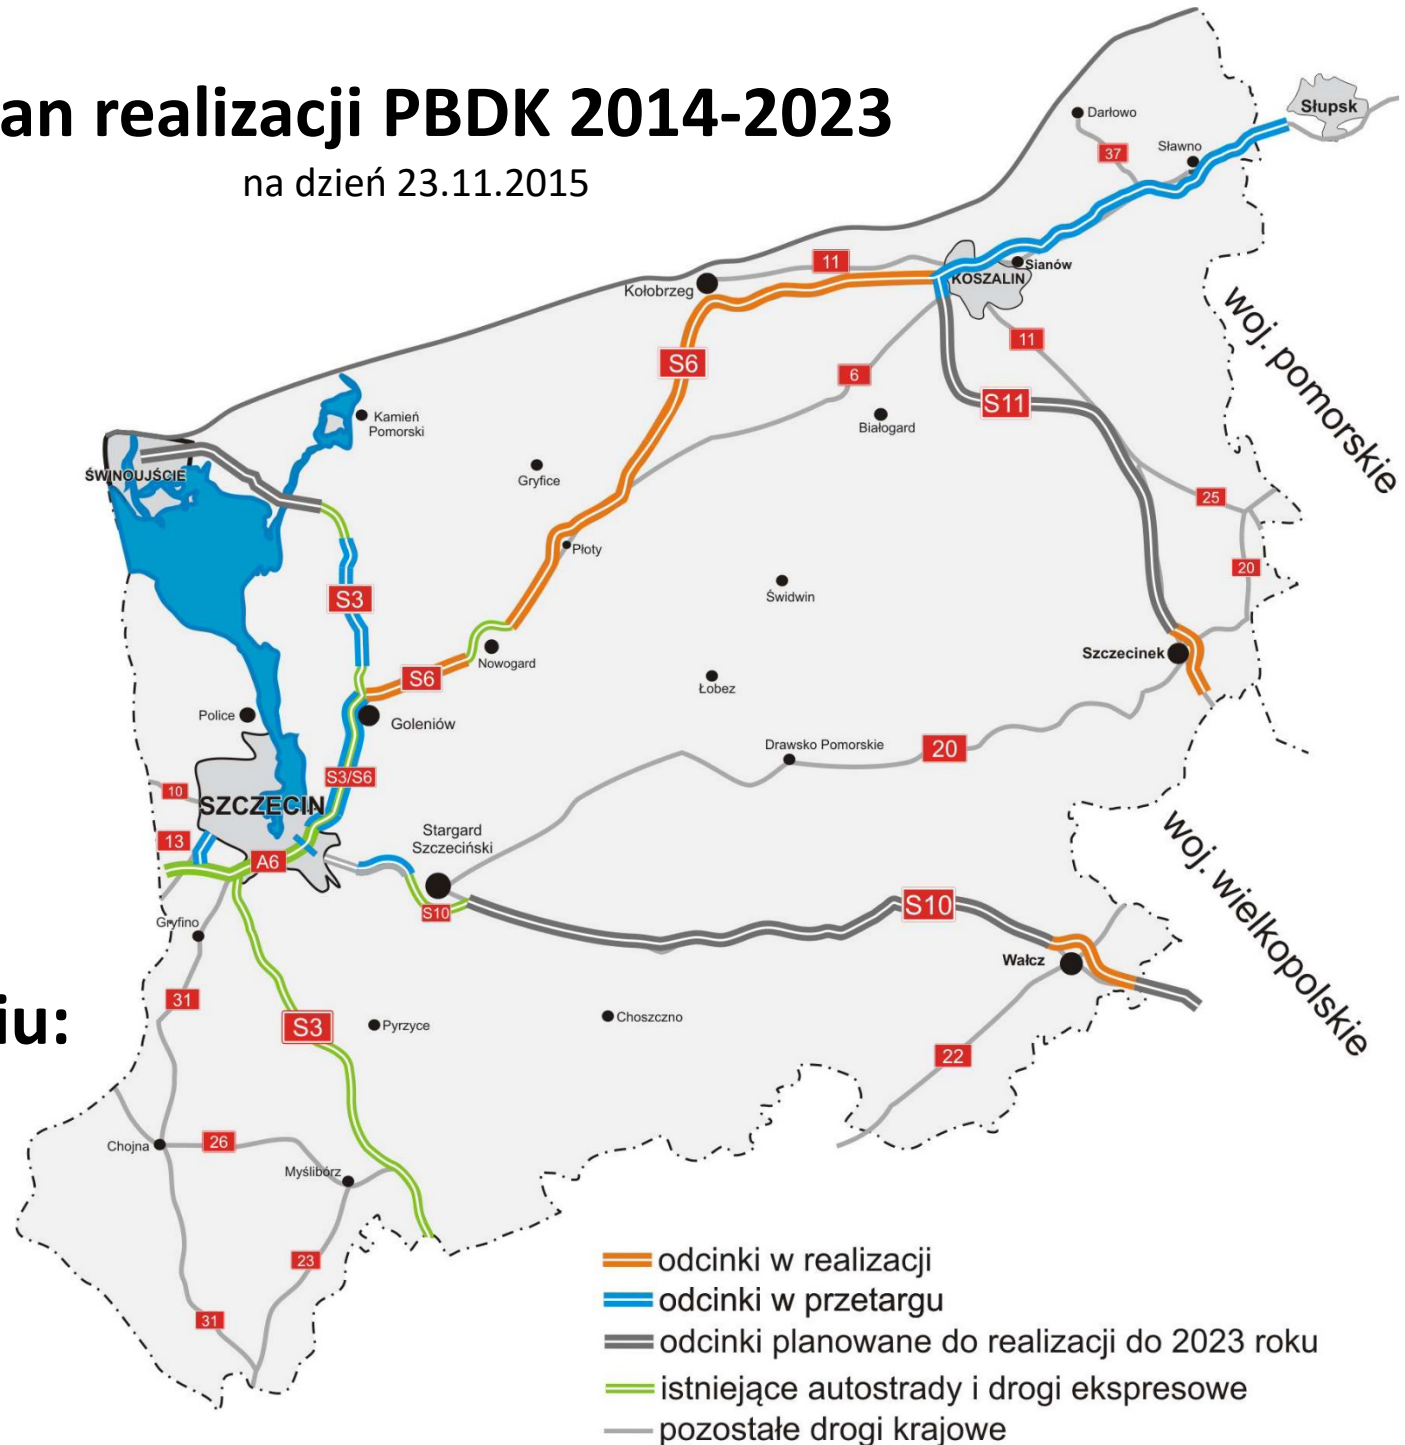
an realizacji PBDK 2014-2023

na dzień 23.11.2015

iu:

Słupsk
Darłowo
37
Sławno
11
Sianów
KOSZALIN
Kołobrzeg
11
S6
6
S11
Białogard
woj. pomorskie
Kamień Pomorski
ŚWINOUJŚCIE
Gryfice
25
Płoty
20
S3
Świdwin
Szczecinek
S6
Nowogard
Łobez
Police
Goleniów
Drawsko Pomorskie
20
S3/S6
10
SZCZECIN
woj. wielkopolskie
13
A6
Stargard Szczeciński
S10
S10
Gryfino
Wałcz
31
S3
Pyrzyce
Choszczno
22
Chojna
26
Myślibórz
23
31

odcinki w realizacji
odcinki w przetargu
odcinki planowane do realizacji do 2023 roku
istniejące autostrady i drogi ekspresowe
pozostałe drogi krajowe